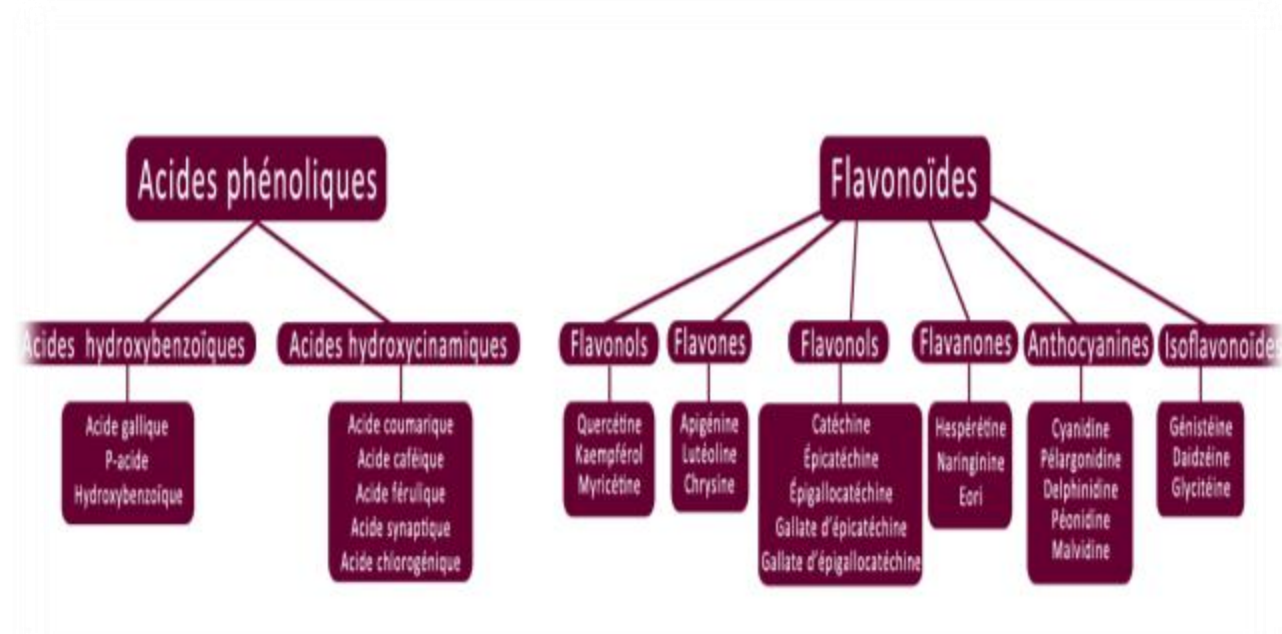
Acides phénoliques

Acides hydroxybenzoïques

Acide gallique
P-acide
Hydroxybenzoïque

Acides hydroxycinamiques

Acide coumarique
Acide caféique
Acide férulique
Acide synaptique
Acide chlorogénique

Flavonoïdes

Flavonols

Quercétine
Kaempférol
Myricétine

Flavones

Apigénine
Lutéoline
Chrysine

Flavonols

Catéchine
Épicatéchine
Épigallocatéchine
Gallate d'épicatéchine
Gallate d'épigallocatéchine

Flavanones

Hespérétine
Naringinine
Eori

Anthocyanines

Cyanidine
Pélargonidine
Delphinidine
Péonidine
Malvidine

Isoflavonoïdes

Génistéine
Daidzéine
Glycitéine